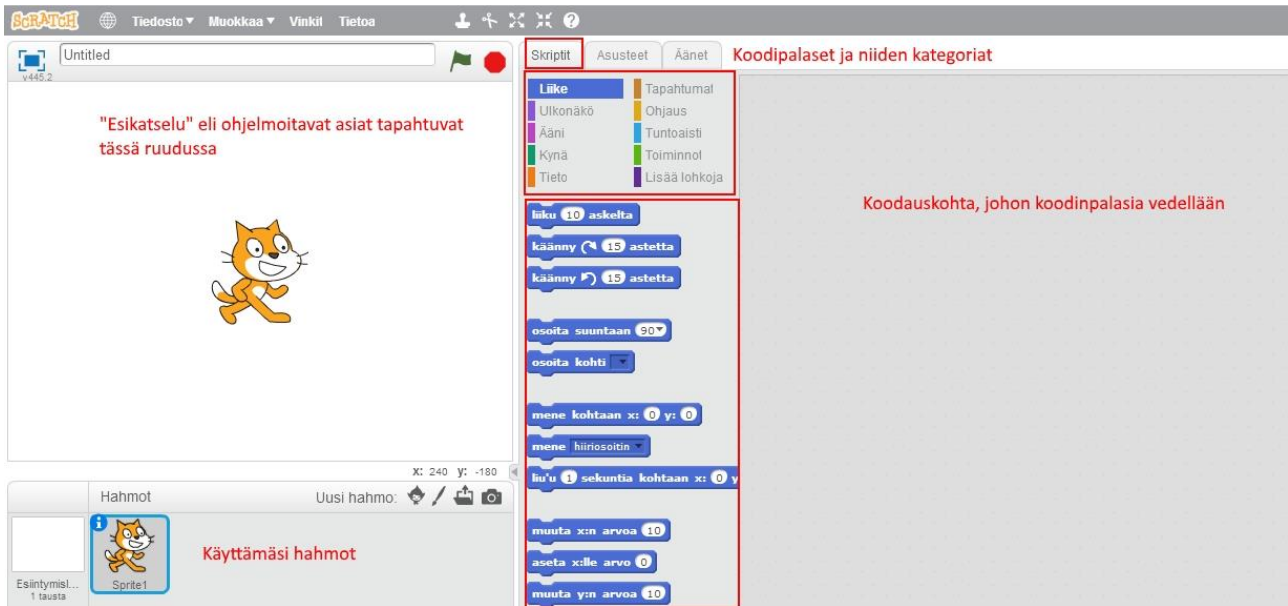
SCRATCH Tiedosto ▾ Muokkaa ▾ Vinkit Tietoa

Untitled
v445.2

"Esikatselu" eli ohjelmoitavat asiat tapahtuvat tässä ruudussa

x: 240 y: -180

Hahmot Uusi hahmo:

Esiintymisl... 1 tausta

Sprite1

Käyttämäsi hahmot

Skriptit Asusteet Äänet Koodipalaset ja niiden kategoriat

Liike
Ulkonäkö
Ääni
Kynä
Tieto
Tapahtumat
Ohjaus
Tuntoaisti
Toiminnot
Lisää lohkoja

liiku 10 askelta
käänny 15 astetta
käänny 15 astetta
osoita suuntaan 90
osoita kohti
mene kohtaan x: 0 y: 0
mene hiiriosoitin
liu'u 1 sekuntia kohtaan x: 0 y
muuta x:n arvoa 10
aseta x:lle arvo 0
muuta y:n arvoa 10

Koodauskohta, johon koodinpalasia vedellään